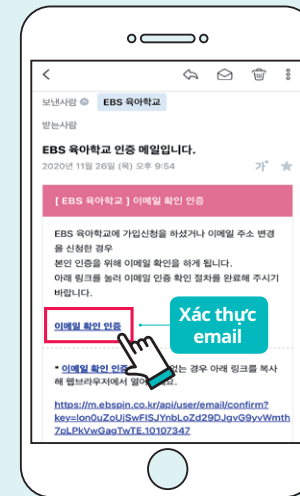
보낸사람 EBS 육아학교

받는사람

EBS 육아학교 인증 메일입니다.

2020년 11월 26일 (목) 오후 9:54

가

[ EBS 육아학교 ] 이메일 확인 인증

EBS 육아학교에 가입신청을 하셨거나 이메일 주소 변경을 신청한 경우 본인 인증을 위해 이메일 확인을 하게 됩니다. 아래 링크를 눌러 이메일 인증 확인 절차를 완료해 주시기 바랍니다.

이메일 확인 인증

Xác thực email

* 이메일 확인 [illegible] 없는 경우 아래 링크를 복사해 웹브라우저에서 열어 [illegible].

https://m.ebspin.co.kr/api/user/email/confirm?key=lon0uZoUjSwFISJYnbLoZd29DJgvG9yvWmth7pLPkVwGagTwTE.10107347